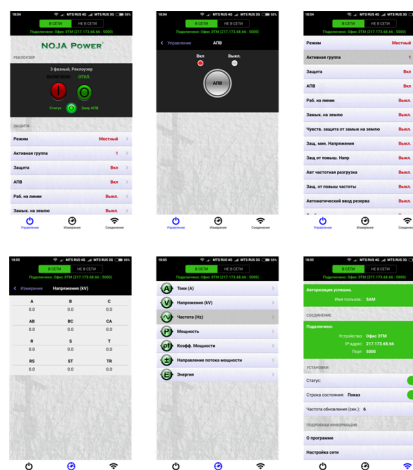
В СЕТИ
НЕ В СЕТИ
Подключено: Эфес ЭТМ (217.175.68.66 : 5000)
NOJA POWER
РЕКЛОУЗЕР
3-фазный, Реклоузер
ВКЛ
ОТКЛ
Статус
Блок АПВ
ЗАЩИТА
Режим
Местный
Активная группа
1
Защита
Вкл
АПВ
Вкл
Раб. на линии
Выкл.
Замык. на землю
Выкл.
Управление
Измерение
Соединение

В СЕТИ
НЕ В СЕТИ
Подключено: Эфес ЭТМ (217.175.68.66 : 5000)
Управление
АПВ
Вкл
Выкл.
АПВ
Управление
Измерение
Соединение

В СЕТИ
НЕ В СЕТИ
Подключено: Эфес ЭТМ (217.175.68.66 : 5000)
Режим
Местный
Активная группа
1
Защита
Вкл
АПВ
Вкл
Раб. на линии
Выкл.
Замык. на землю
Выкл.
Чувств. защита от замык не земле
Выкл.
Защ. мин. Напряжения
Выкл.
Защ от повыш. Напр
Выкл.
Авт частотная разгрузка
Выкл.
Защ. от повыш частоты
Выкл.
Автоматический ввод резерва
Выкл.
Управление
Измерение
Соединение

В СЕТИ
НЕ В СЕТИ
Подключено: Эфес ЭТМ (217.175.68.66 : 5000)
Измерение
Напряжения (kV)
A
B
C
0.0
0.0
0.0
AB
BC
CA
0.0
0.0
0.0
R
S
T
0.0
0.0
0.0
RS
ST
TR
0.0
0.0
0.0
Управление
Измерение
Соединение

В СЕТИ
НЕ В СЕТИ
Подключено: Эфес ЭТМ (217.175.68.66 : 5000)
Токи (А)
Напряжения (kV)
Частота (Hz)
Мощность
Коэфф. Мощности
Направление потока мощности
Энергия
Управление
Измерение
Соединение

В СЕТИ
НЕ В СЕТИ
Авторизация успешна.
Имя пользов.: SAM
СОЕДИНЕНИЕ
Подключено:
Устройство: Эфес ЭТМ
IP-адрес: 217.175.68.66
Порт: 5000
УСТАНОВКИ
Статус:
Строка состояния: Показ
Частота обновления (сек.): 6
ПОДРОБНАЯ ИНФОРМАЦИЯ
О программе
Настройка сети